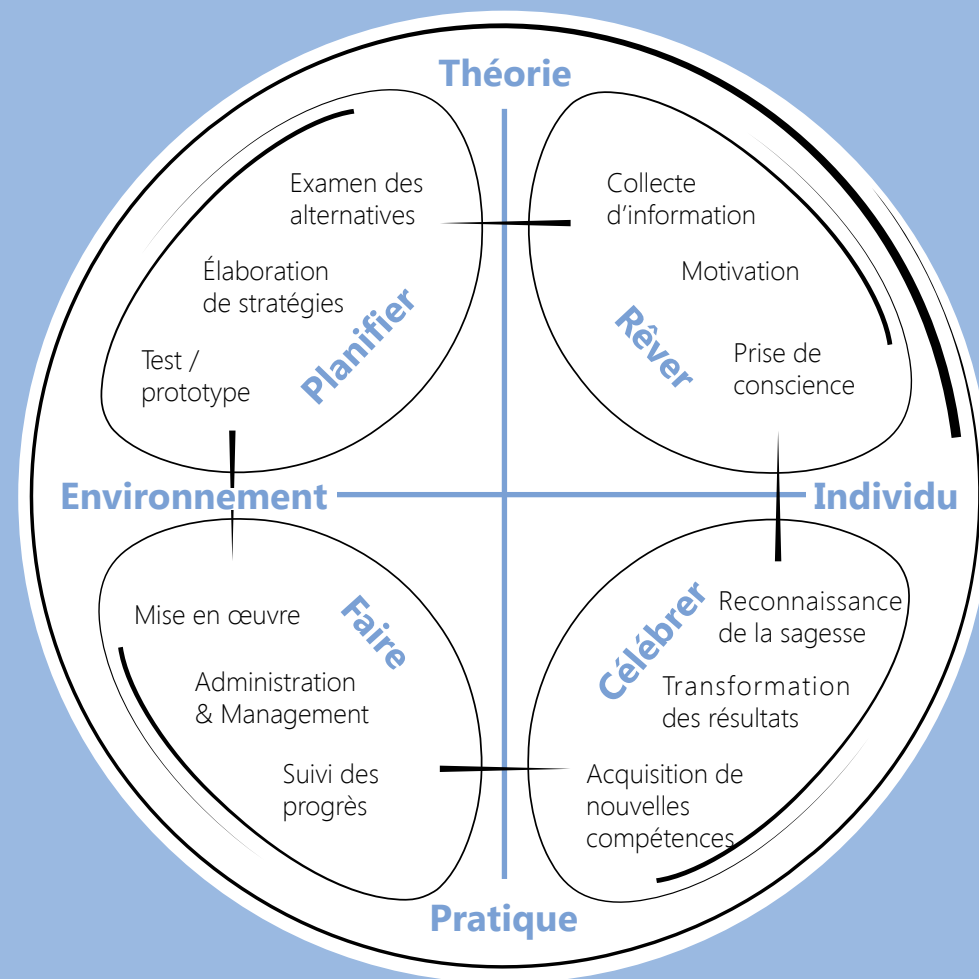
Théorie

Examen des alternatives

Élaboration de stratégies

Test / prototype

Planifier

Collecte d'information

Motivation

Prise de conscience

Rêver

Environnement

Individu

Mise en œuvre

Administration & Management

Suivi des progrès

Faire

Reconnaissance de la sagesse

Transformation des résultats

Acquisition de nouvelles compétences

Célébrer

Pratique